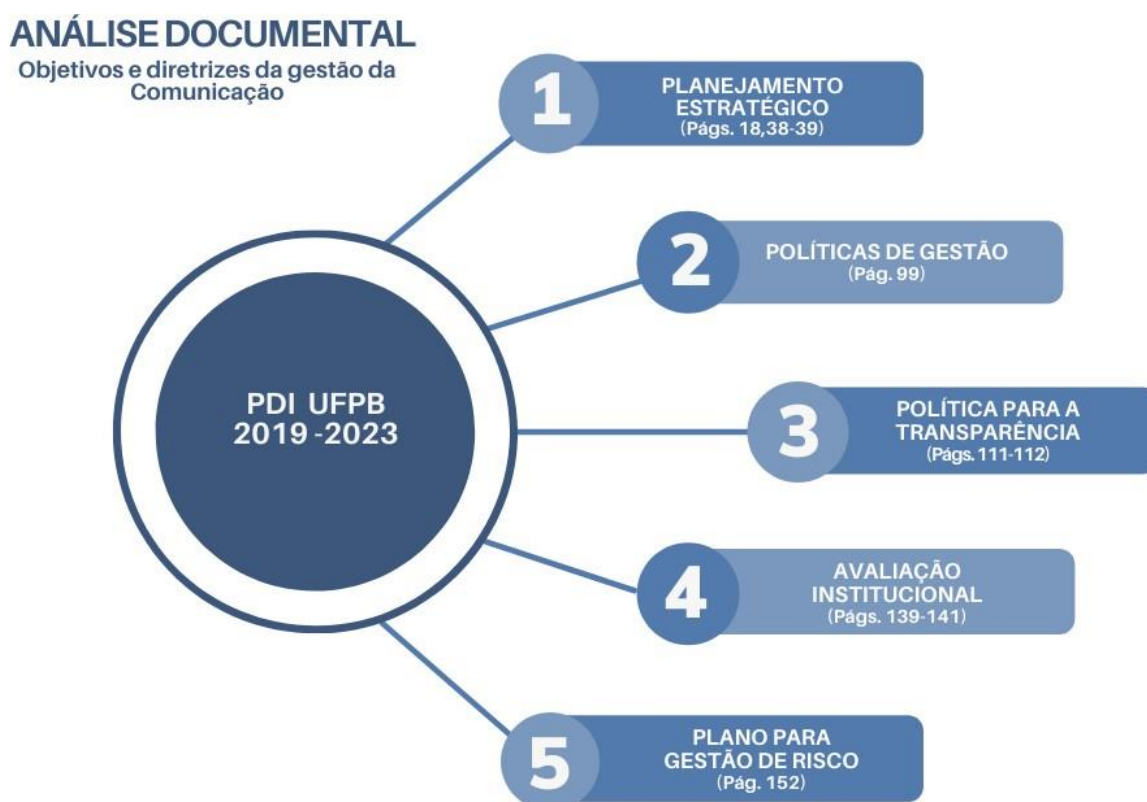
ANÁLISE DOCUMENTAL
Objetivos e diretrizes da gestão da Comunicação

PDI UFPB
2019 -2023

1
PLANEJAMENTO ESTRATÉGICO
(Págs. 18,38-39)

2
POLÍTICAS DE GESTÃO
(Pág. 99)

3
POLÍTICA PARA A TRANSPARÊNCIA
(Págs. 111-112)

4
AVALIAÇÃO INSTITUCIONAL
(Págs. 139-141)

5
PLANO PARA GESTÃO DE RISCO
(Pág. 152)